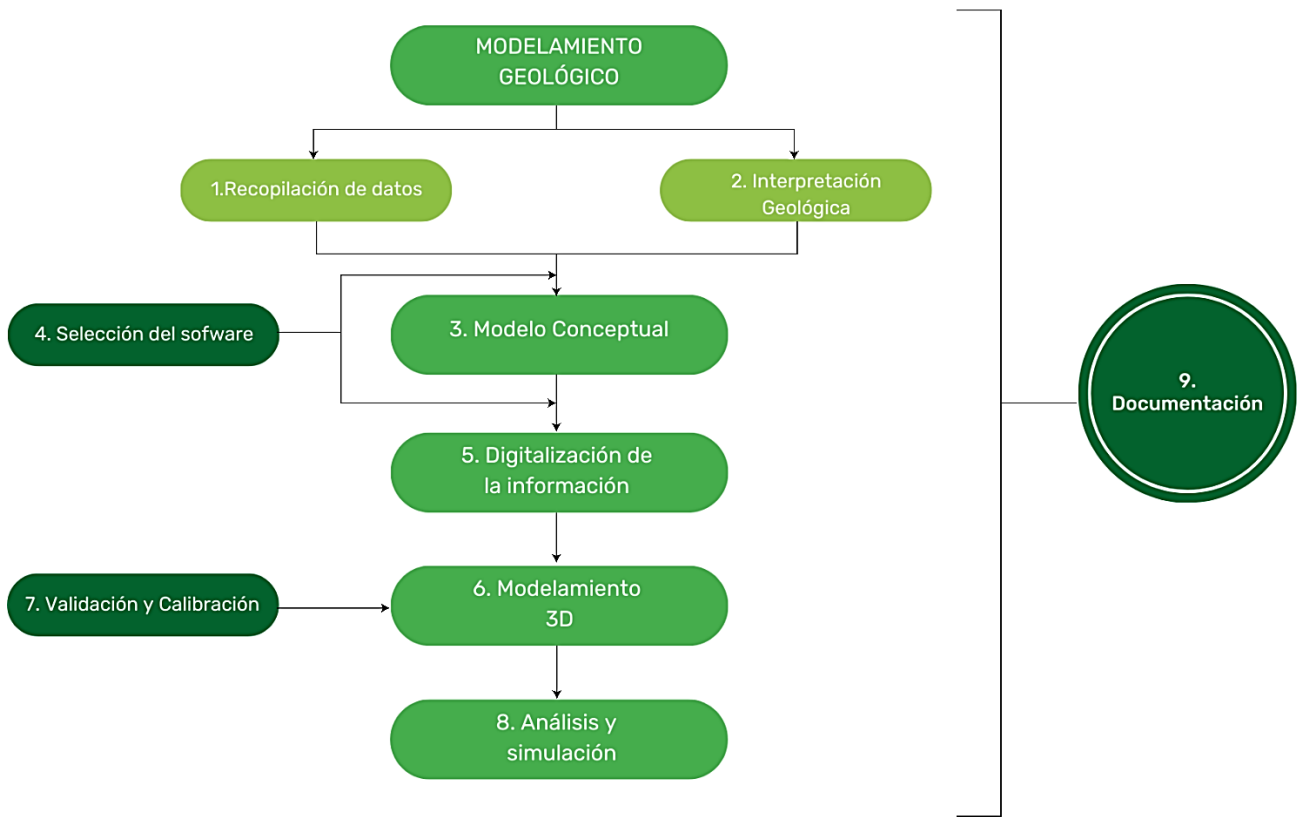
MODELAMIENTO GEOLÓGICO

1.Recopilación de datos

2. Interpretación Geológica

4. Selección del sofware

3. Modelo Conceptual

5. Digitalización de la información

7. Validación y Calibración

6. Modelamiento 3D

8. Análisis y simulación

9. Documentación